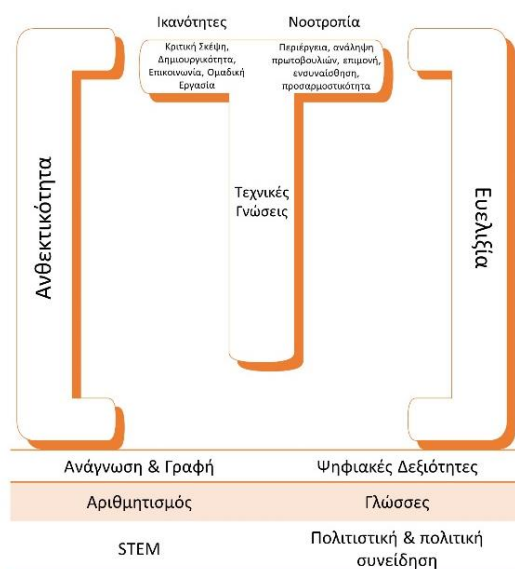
Ικανότητες

Κριτική Σκέψη, Δημιουργικότητα, Επικοινωνία, Ομαδική Εργασία

Νοοτροπία

Περιέργεια, ανάληψη πρωτοβουλιών, επιμονή, ενσυναίσθηση, προσαρμοστικότητα

Ανθεκτικότητα

Τεχνικές Γνώσεις

Ευελιξία

| Ανάγνωση & Γραφή | Ψηφιακές Δεξιότητες |
|---|---|
| Αριθμητισμός | Γλώσσες |
| STEM | Πολιτιστική & πολιτική συνείδηση |